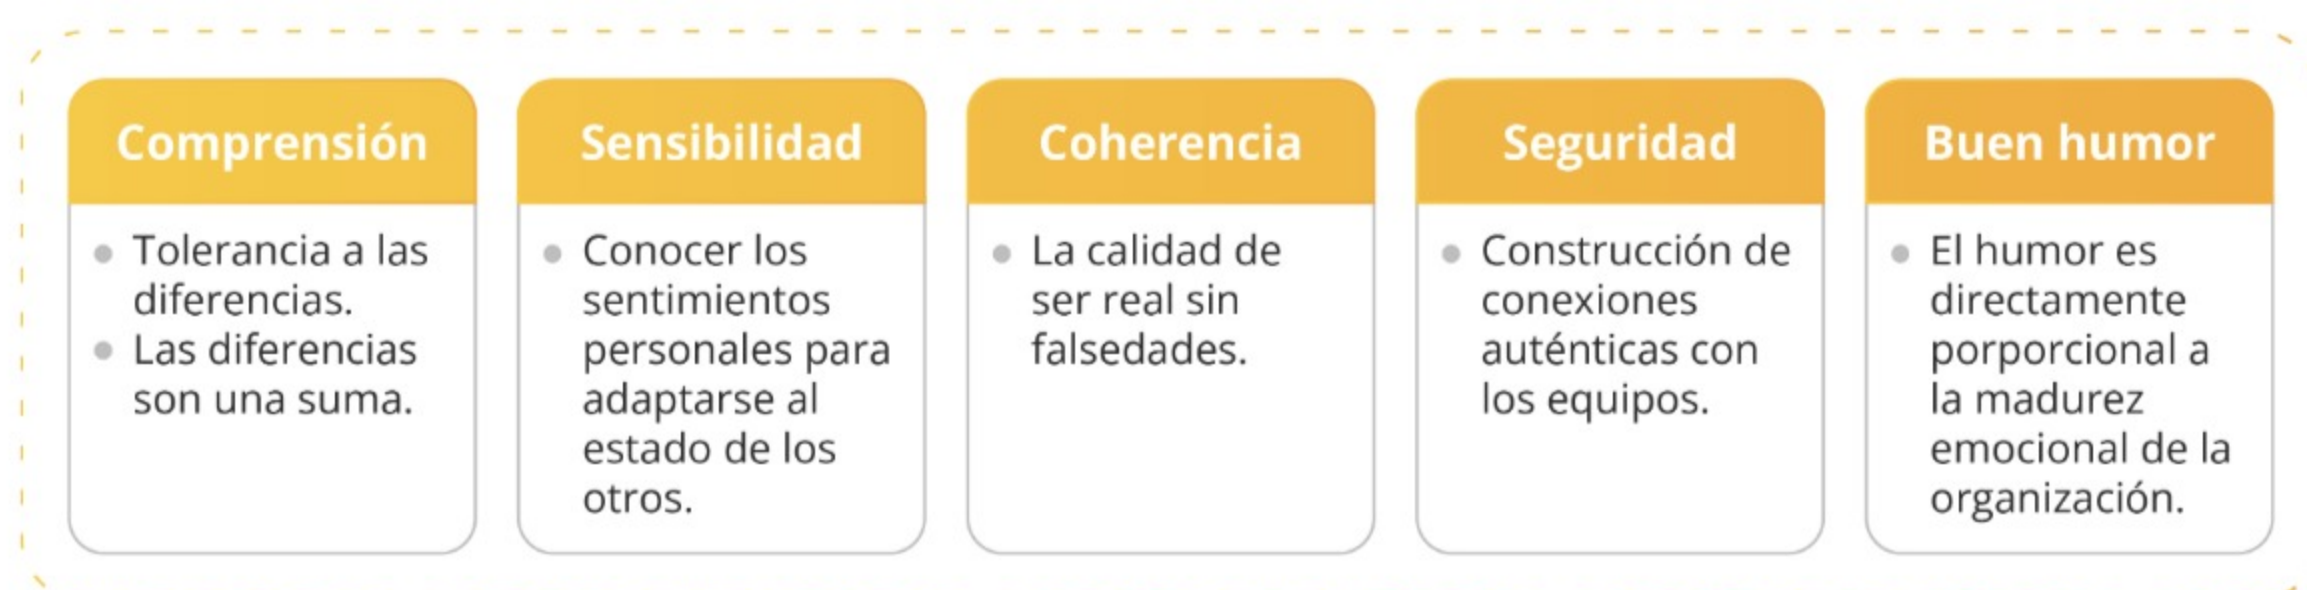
Comprensión

- Tolerancia a las diferencias.
- Las diferencias son una suma.

Sensibilidad

- Conocer los sentimientos personales para adaptarse al estado de los otros.

Coherencia

- La calidad de ser real sin falsedades.

Seguridad

- Construcción de conexiones auténticas con los equipos.

Buen humor

- El humor es directamente porporcional a la madurez emocional de la organización.